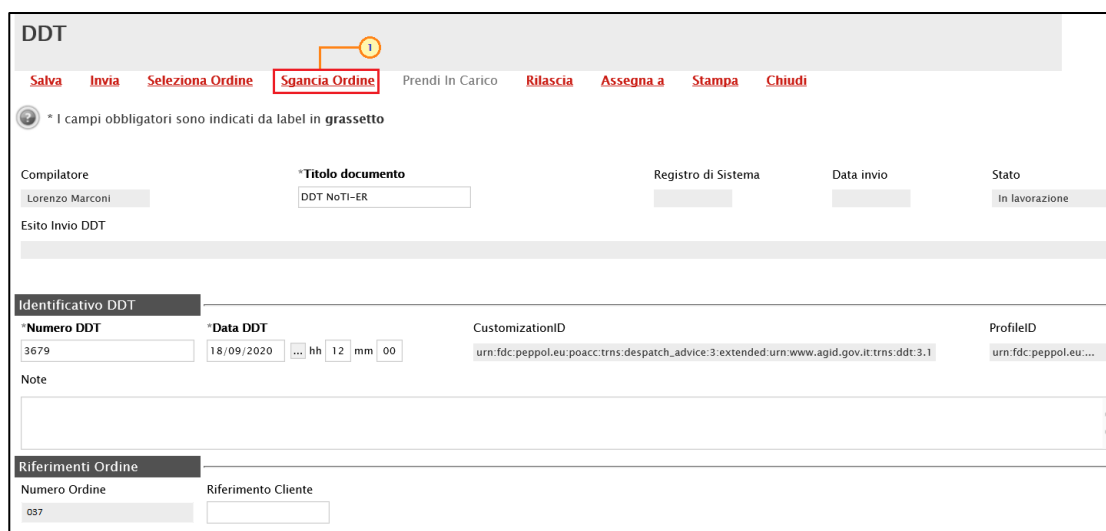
DDT

1

Salva Invia Seleziona Ordine Sgancia Ordine Prendi In Carico Rilascia Assegna a Stampa Chiudi

* I campi obbligatori sono indicati da label in **grassetto**

Compilatore
Lorenzo Marconi

*Titolo documento
DDT NoTI-ER

Registro di Sistema

Data invio

Stato
In lavorazione

Esito Invio DDT

Identificativo DDT

*Numero DDT
3679

*Data DDT
18/09/2020 ... hh 12 mm 00

CustomizationID
urn:fdc:peppol.eu:poacc:trns:despatch_advice:3:extended:urn:www.agid.gov.it:trns:ddt:3.1

ProfileID
urn:fdc:peppol.eu:...

Note

Riferimenti Ordine

Numero Ordine
037

Riferimento Cliente